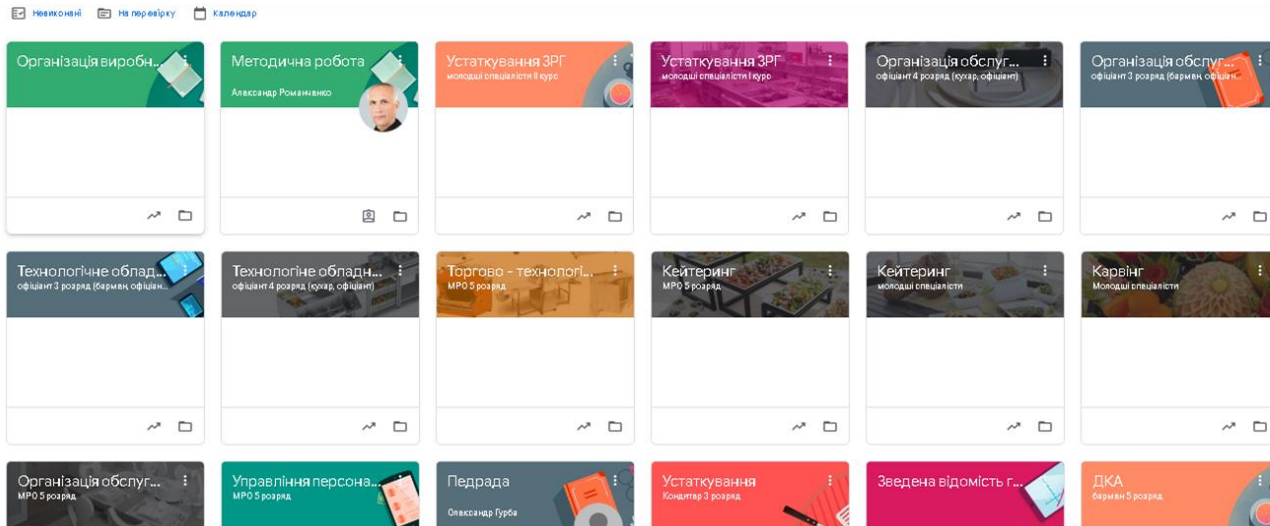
Невиконані   На перевірку   Календар

Організація виробн...

Методична робота
Александр Романченко

Устаткування ЗРГ
молодші спеціалісти II курс

Устаткування ЗРГ
молодші спеціалісти I курс

Організація обслуг...
офіціант 4 розряд (кухар, офіціант)

Організація обслуг...
офіціант 3 розряд (бармен, офіціан...

Технологічне облад...
офіціант 3 розряд (бармен, офіціан...

Технологіне обладн...
офіціант 4 розряд (кухар, офіціант)

Торгово - технологі...
МРО 5 розряд

Кейтеринг
МРО 5 розряд

Кейтеринг
молодші спеціалісти

Карвінг
Молодші спеціалісти

Організація обслуг...
МРО 5 розряд

Управління персона...
МРО 5 розряд

Педрада
Олександр Гурба

Устаткування
Кондитер 3 розряд

Зведена відомість г...

ДКА
бармен 5 розряд